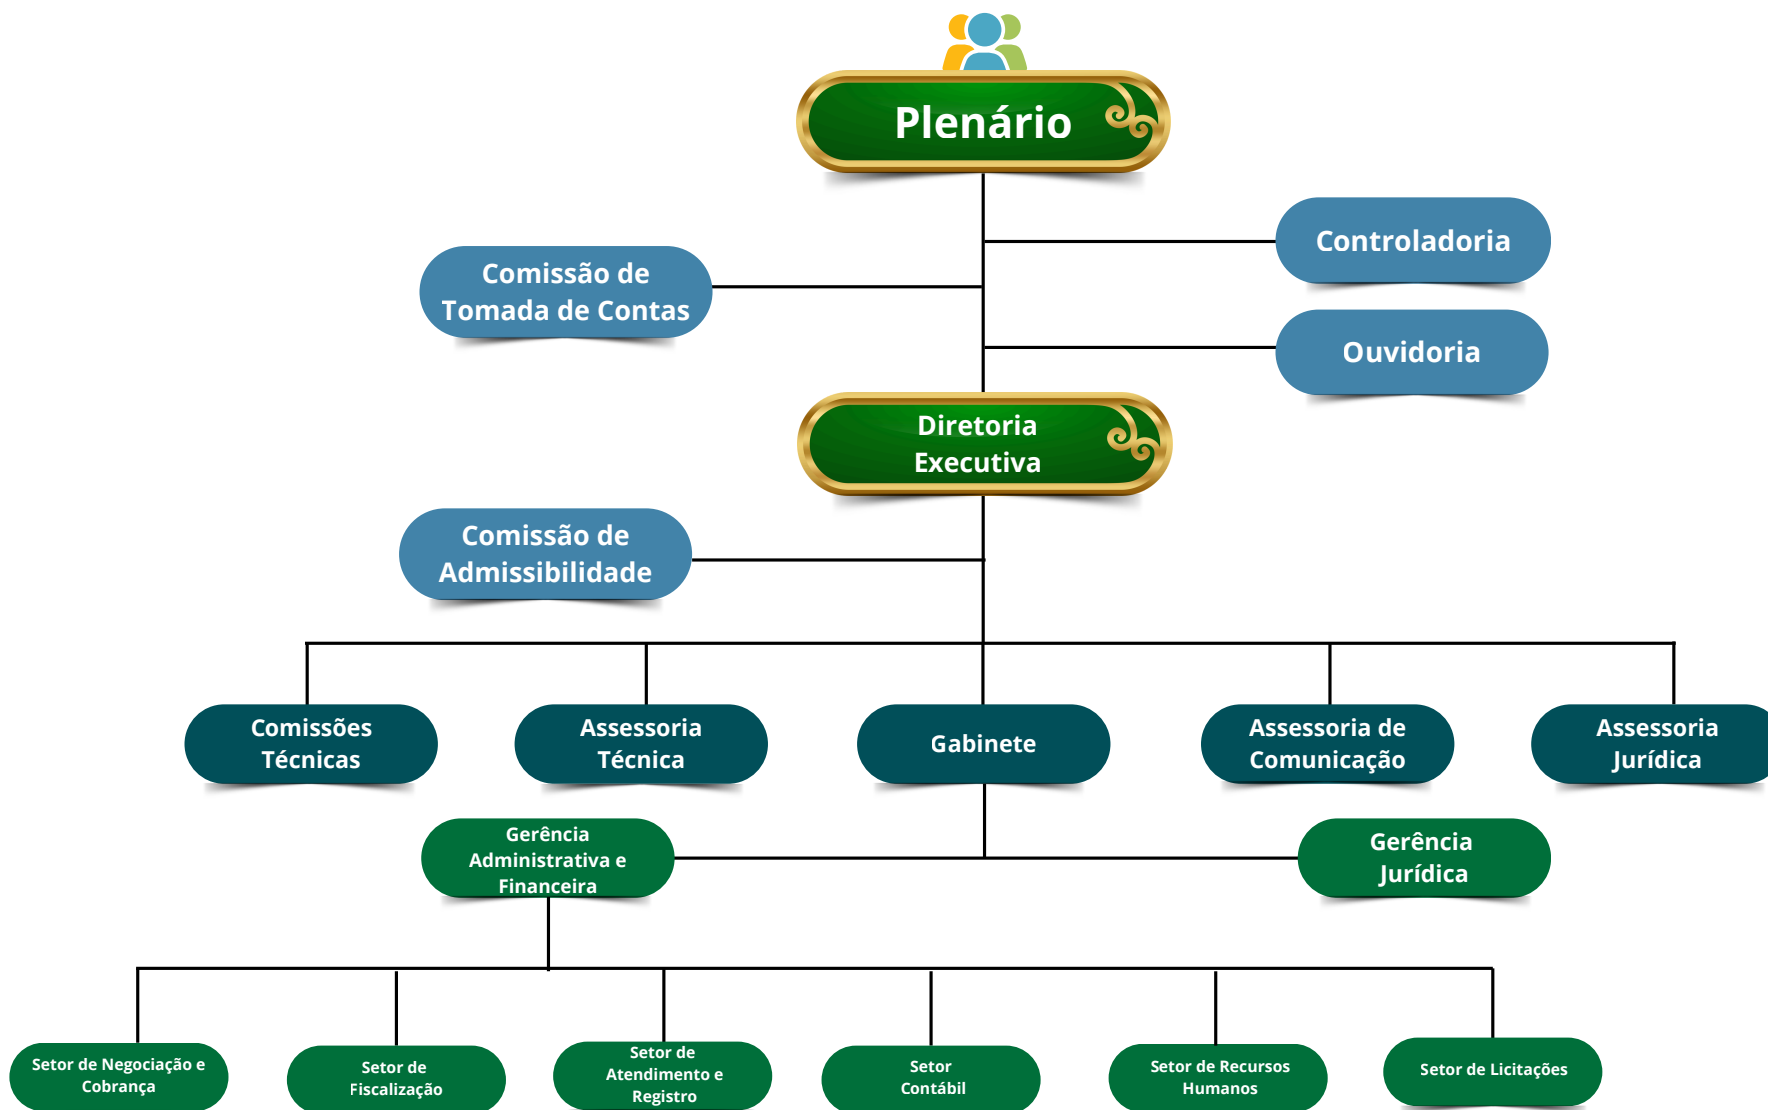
Plenário

Controladoria

Comissão de Tomada de Contas

Ouvidoria

Diretoria Executiva

Comissão de Admissibilidade

Comissões Técnicas

Assessoria Técnica

Gabinete

Assessoria de Comunicação

Assessoria Jurídica

Gerência Administrativa e Financeira

Gerência Jurídica

Setor de Negociação e Cobrança

Setor de Fiscalização

Setor de Atendimento e Registro

Setor Contábil

Setor de Recursos Humanos

Setor de Licitações